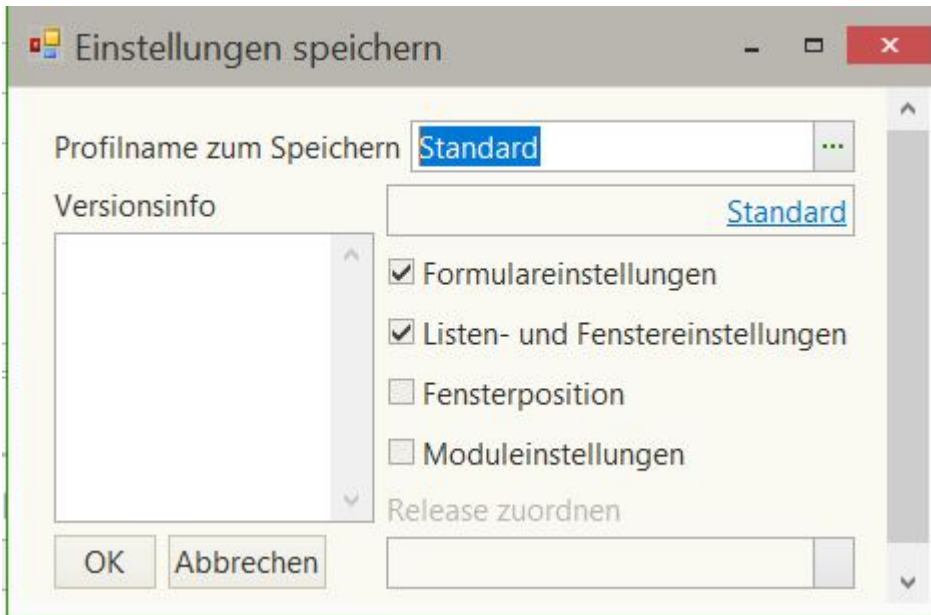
Einstellungen speichern

Profilname zum Speichern Standard ...

Versionsinfo

Standard

Formulareinstellungen

Listen- und Fenstereinstellungen

Fensterposition

Moduleinstellungen

Release zuordnen

OK Abbrechen